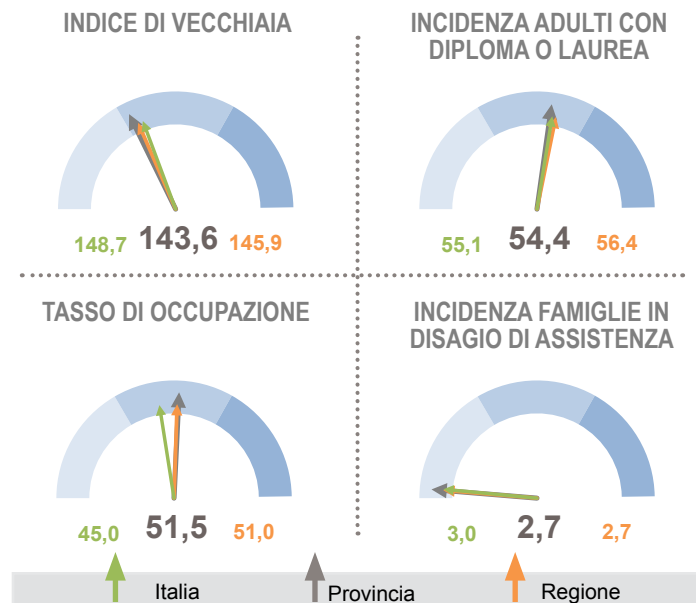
INDICE DI VECCHIAIA

148,7 143,6 145,9

INCIDENZA ADULTI CON DIPLOMA O LAUREA

55,1 54,4 56,4

TASSO DI OCCUPAZIONE

45,0 51,5 51,0

INCIDENZA FAMIGLIE IN DISAGIO DI ASSISTENZA

3,0 2,7 2,7

Italia Provincia Regione